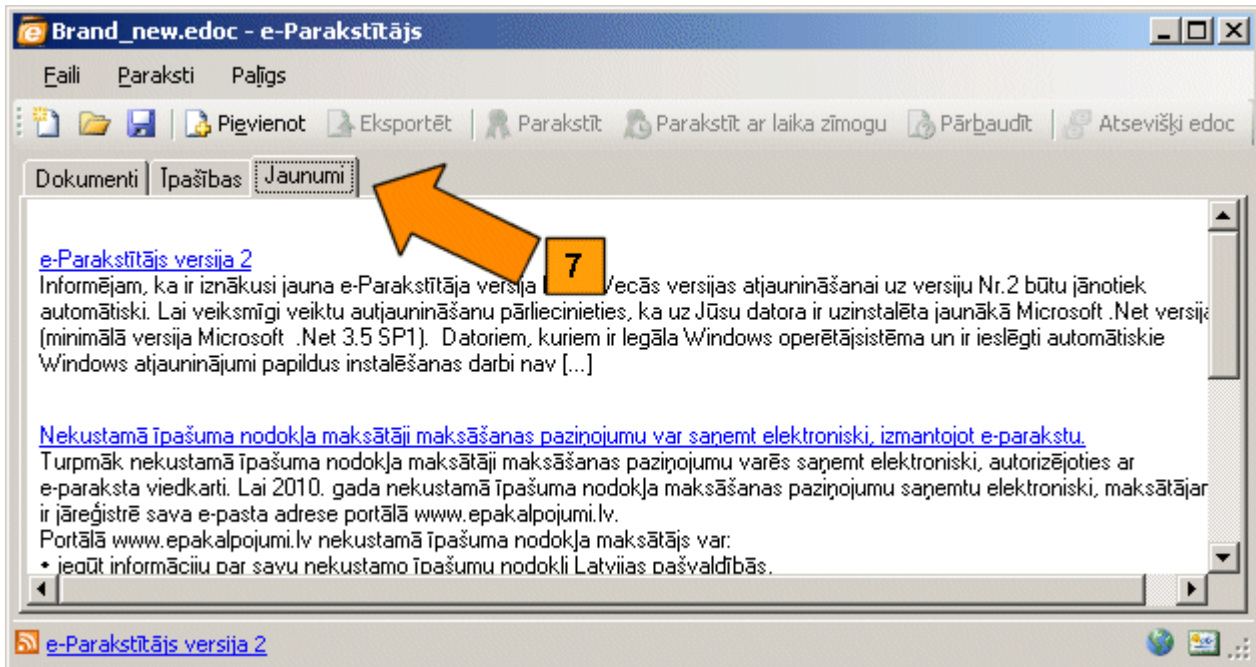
Brand_new.edoc - e-Parakstītājs

Faili Paraksti Palīgs

Pievienot Eksportēt Parakstīt Parakstīt ar laika zīmogu Pārbaudīt Atsevišķi edoc

Dokumenti Īpašības Jaunumi

7

e-Parakstītājs versija 2
Informējam, ka ir iznākusi jauna e-Parakstītāja versija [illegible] Vecās versijas atjaunināšanai uz versiju Nr.2 būtu jānotiek automātiski. Lai veiksmīgi veiktu autjaunināšanu pārliecinieties, ka uz Jūsu datora ir uzinstalēta jaunākā Microsoft .Net versija (minimālā versija Microsoft .Net 3.5 SP1). Datoriem, kuriem ir legāla Windows operētājsistēma un ir ieslēgti automātiskie Windows atjauninājumi papildus instalēšanas darbi nav [...]

Nekustamā īpašuma nodokļa maksātāji maksāšanas paziņojumu var saņemt elektroniski, izmantojot e-parakstu.
Turpmāk nekustamā īpašuma nodokļa maksātāji maksāšanas paziņojumu varēs saņemt elektroniski, autorizējoties ar e-paraksta viedkarti. Lai 2010. gada nekustamā īpašuma nodokļa maksāšanas paziņojumu saņemtu elektroniski, maksātājam ir jāreģistrē sava e-pasta adrese portālā www.epakalpojumi.lv.
Portālā www.epakalpojumi.lv nekustamā īpašuma nodokļa maksātājs var:
• iegūt informāciju par savu nekustamo īpašumu nodokli Latvijas pašvaldībās,

e-Parakstītājs versija 2